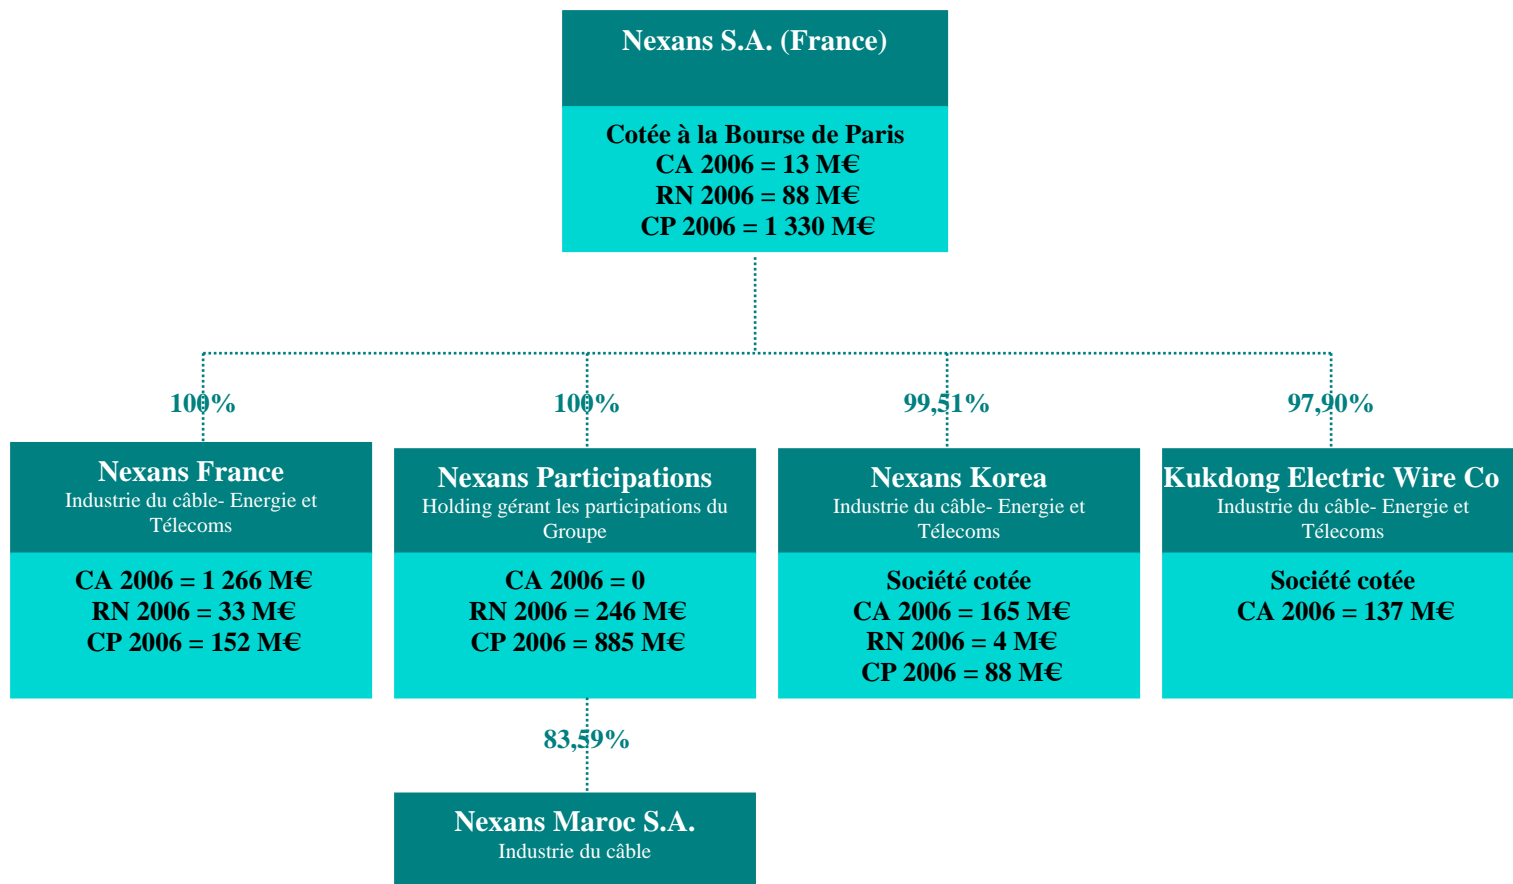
Nexans S.A. (France)

Cotée à la Bourse de Paris
CA 2006 = 13 M€
RN 2006 = 88 M€
CP 2006 = 1 330 M€

100%

Nexans France
Industrie du câble- Energie et Télecoms

CA 2006 = 1 266 M€
RN 2006 = 33 M€
CP 2006 = 152 M€

100%

Nexans Participations
Holding gérant les participations du Groupe

CA 2006 = 0
RN 2006 = 246 M€
CP 2006 = 885 M€

99,51%

Nexans Korea
Industrie du câble- Energie et Télecoms

Société cotée
CA 2006 = 165 M€
RN 2006 = 4 M€
CP 2006 = 88 M€

97,90%

Kukdong Electric Wire Co
Industrie du câble- Energie et Télecoms

Société cotée
CA 2006 = 137 M€

83,59%

Nexans Maroc S.A.
Industrie du câble